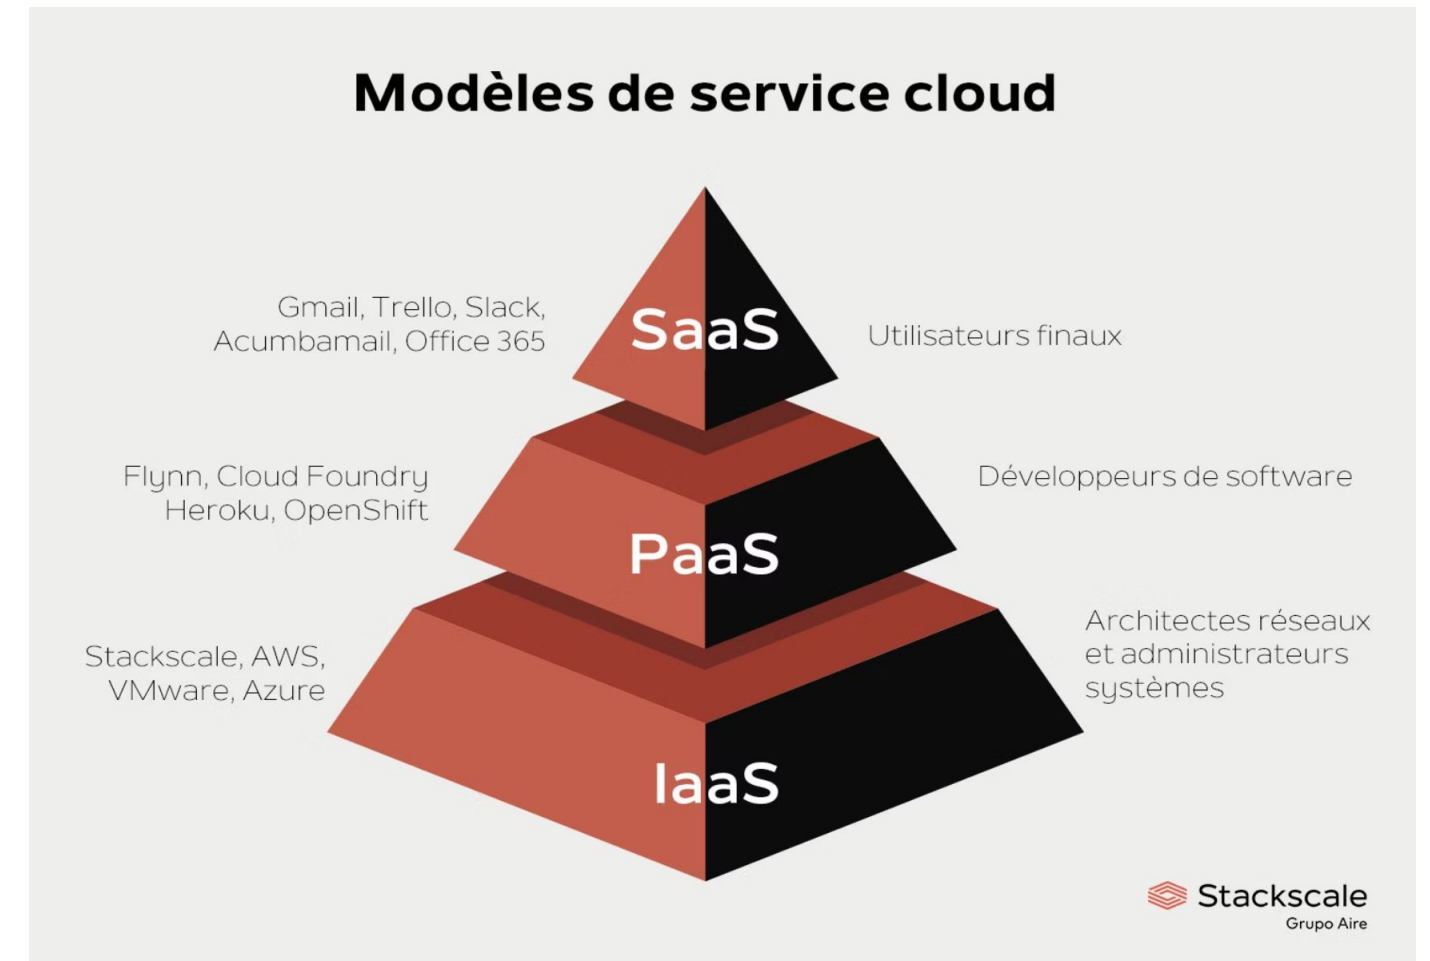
Modèles de service cloud

Gmail, Trello, Slack, Acumbamail, Office 365

SaaS

Utilisateurs finaux

Flynn, Cloud Foundry Heroku, OpenShift

PaaS

Développeurs de software

Stackscale, AWS, VMware, Azure

IaaS

Architectes réseaux et administrateurs systèmes

Stackscale
Grupo Aire